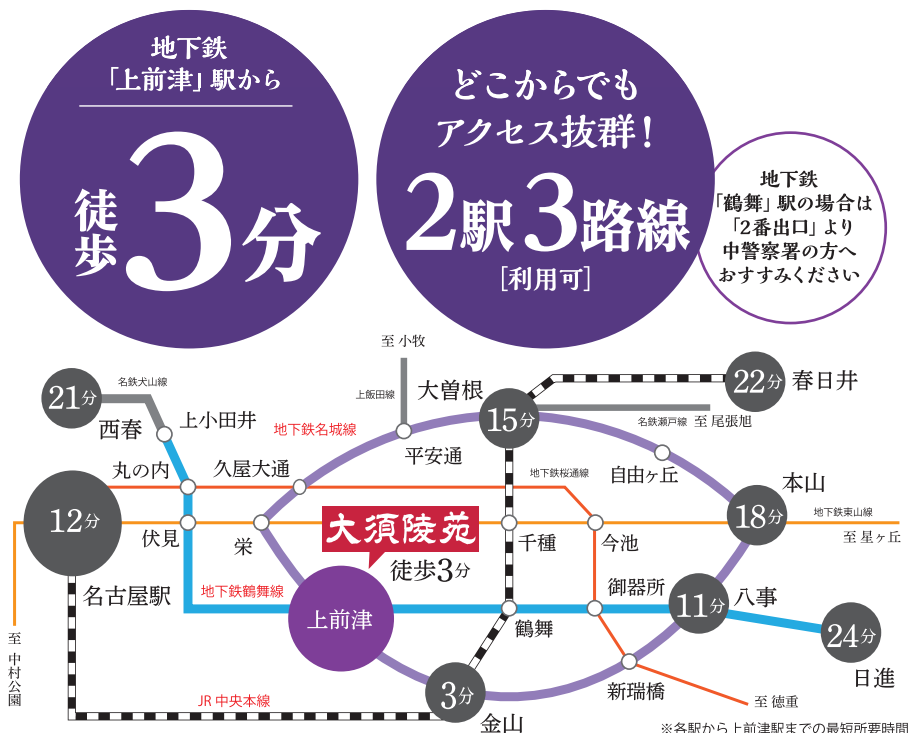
地下鉄
「上前津」駅から

徒歩3分

どこからでも
アクセス抜群!

2駅3路線
[利用可]

地下鉄
「鶴舞」駅の場合は
「2番出口」より
中警察署の方へ
おすすみください

至 小牧
上飯田線
大曽根
15分
22分 春日井
名鉄瀬戸線
至 尾張旭
21分
名鉄犬山線
西春
上小田井
地下鉄名城線
平安通
丸の内
久屋大通
地下鉄桜通線
自由ヶ丘
本山
12分
伏見
栄
大須陵苑
徒歩3分
千種
今池
18分
地下鉄東山線
至 星ヶ丘
名古屋駅
地下鉄鶴舞線
上前津
御器所
11分
八事
24分
至 中村公園
鶴舞
日進
3分
新瑞橋
JR 中央本線
至 徳重
金山
※各駅から上前津駅までの最短所要時間